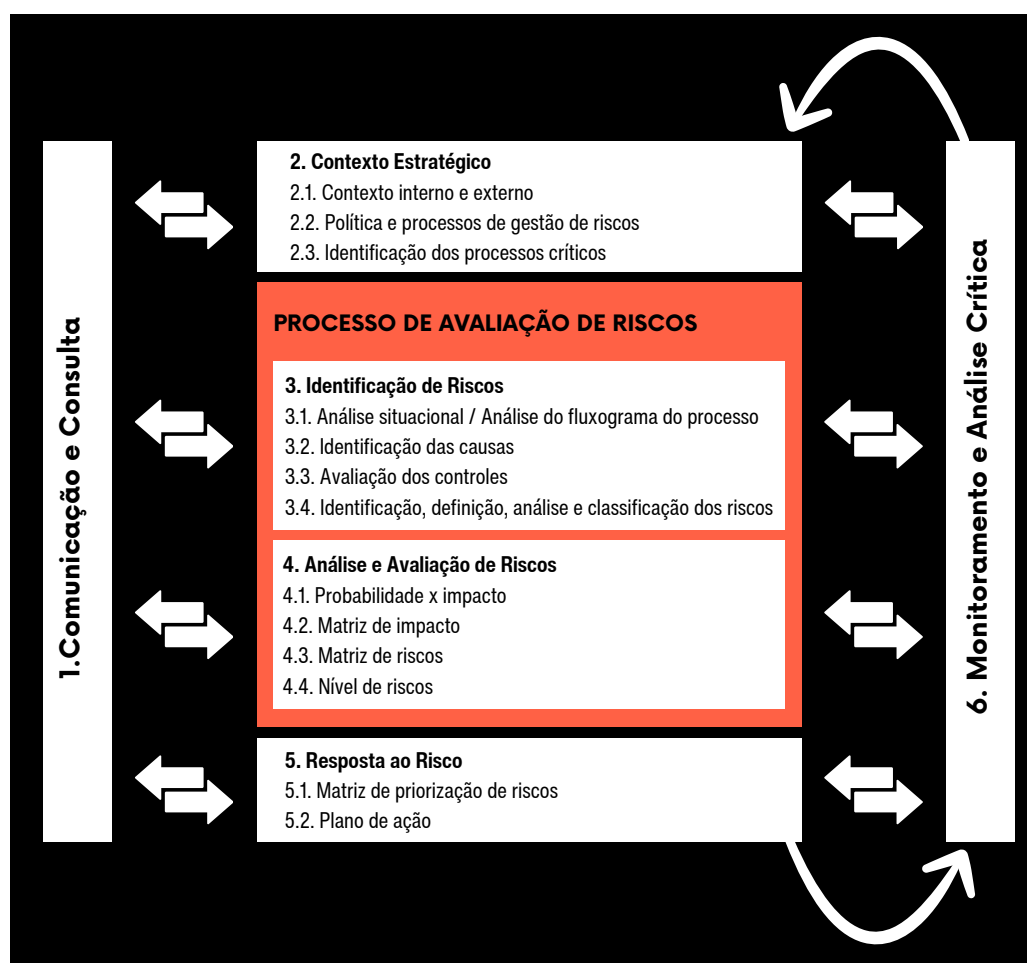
1.Comunicação e Consulta

2. Contexto Estratégico
2.1. Contexto interno e externo
2.2. Política e processos de gestão de riscos
2.3. Identificação dos processos críticos

PROCESSO DE AVALIAÇÃO DE RISCOS

3. Identificação de Riscos
3.1. Análise situacional / Análise do fluxograma do processo
3.2. Identificação das causas
3.3. Avaliação dos controles
3.4. Identificação, definição, análise e classificação dos riscos

4. Análise e Avaliação de Riscos
4.1. Probabilidade x impacto
4.2. Matriz de impacto
4.3. Matriz de riscos
4.4. Nível de riscos

5. Resposta ao Risco
5.1. Matriz de priorização de riscos
5.2. Plano de ação

6. Monitoramento e Análise Crítica